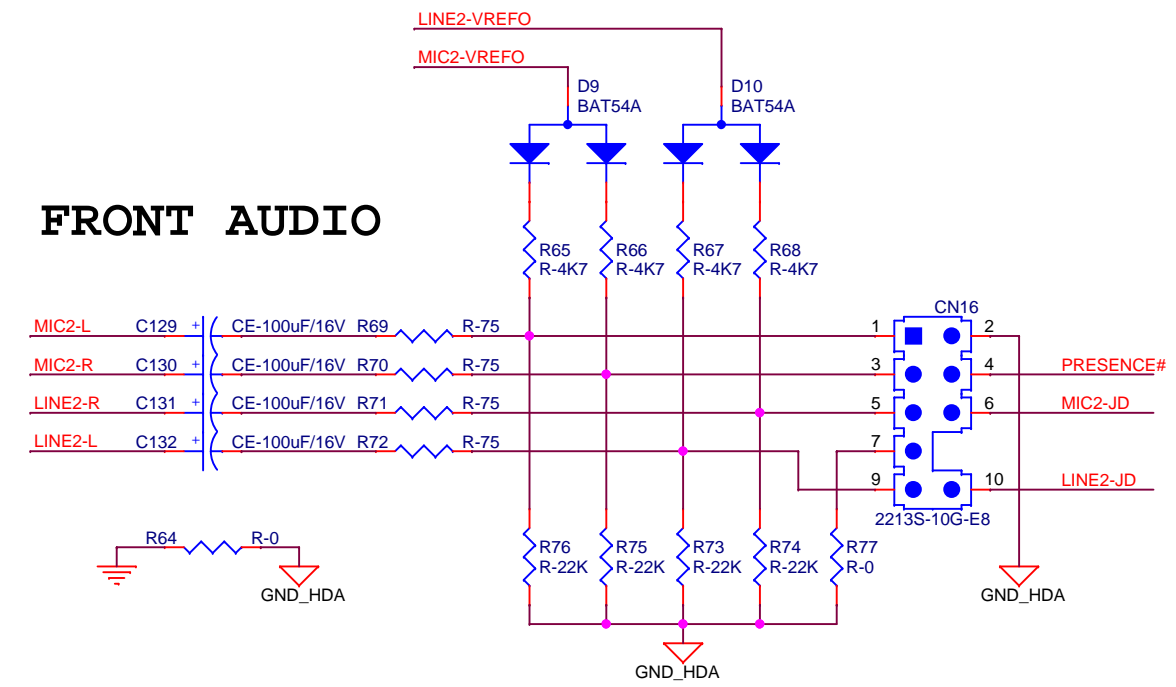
LINE2-VREFO
MIC2-VREFO
D9
BAT54A
D10
BAT54A

FRONT AUDIO

R65
R-4K7
R66
R-4K7
R67
R-4K7
R68
R-4K7

CN16

MIC2-L C129 + CE-100uF/16V R69 R-75
MIC2-R C130 + CE-100uF/16V R70 R-75
LINE2-R C131 + CE-100uF/16V R71 R-75
LINE2-L C132 + CE-100uF/16V R72 R-75

1 2
3 4 PRESENCE#
5 6 MIC2-JD
7
9 10 LINE2-JD
2213S-10G-E8

R64 R-0
GND_HDA

R76
R-22K
R75
R-22K
R73
R-22K
R74
R-22K
R77
R-0

GND_HDA
GND_HDA